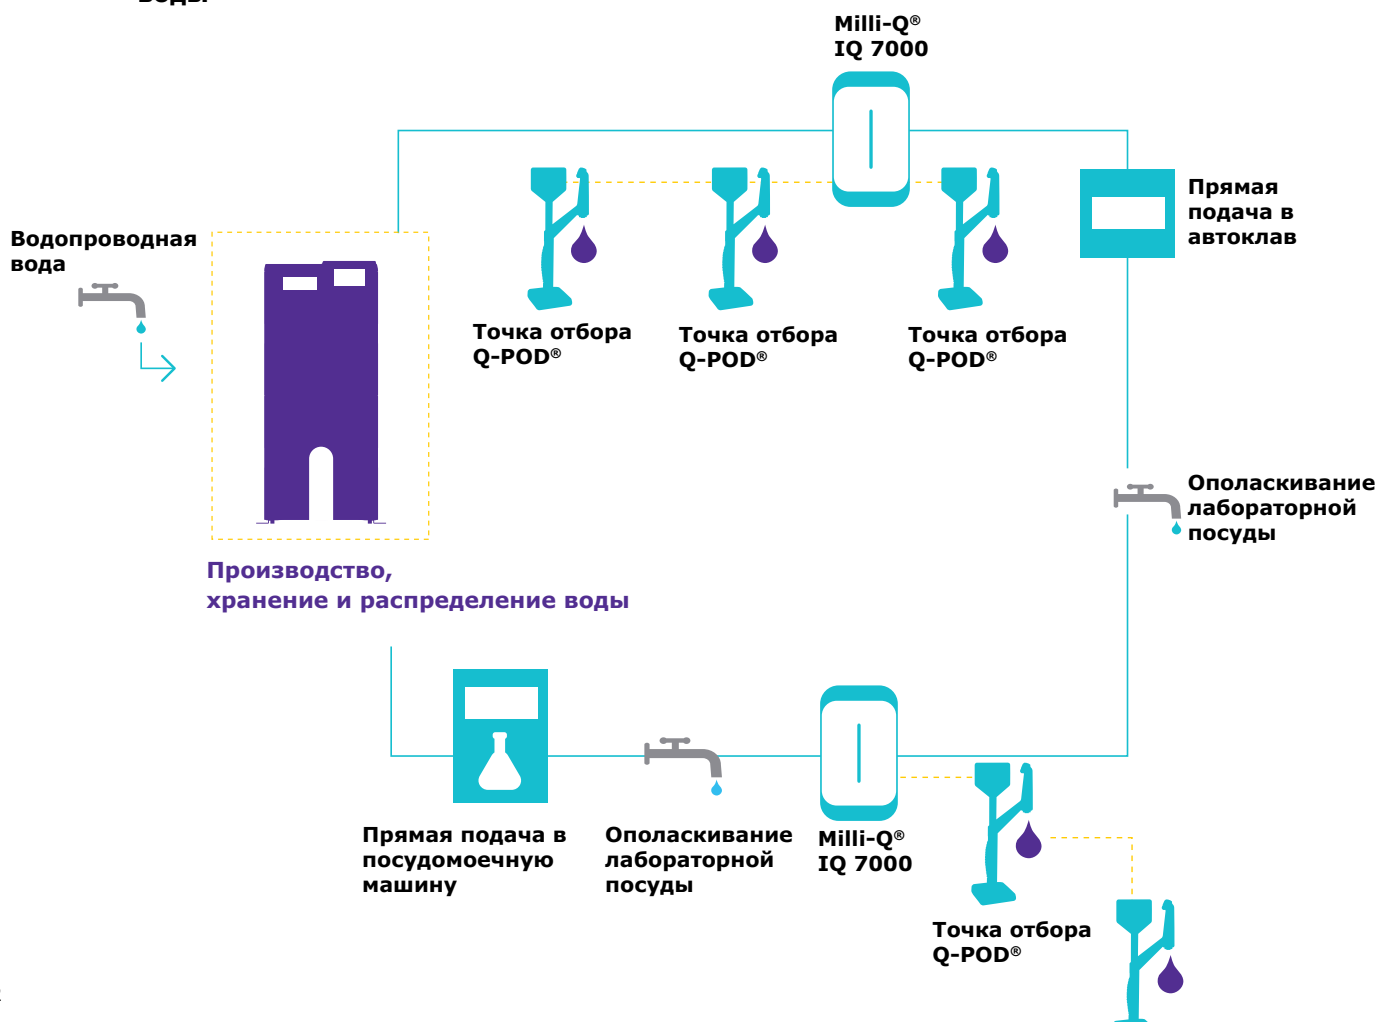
воды

Milli-Q®
IQ 7000

Водопроводная вода

Точка отбора Q-POD®

Точка отбора Q-POD®

Точка отбора Q-POD®

Прямая подача в автоклав

Ополаскивание лабораторной посуды

Производство, хранение и распределение воды

Прямая подача в посудомоечную машину

Ополаскивание лабораторной посуды

Milli-Q®
IQ 7000

Точка отбора Q-POD®